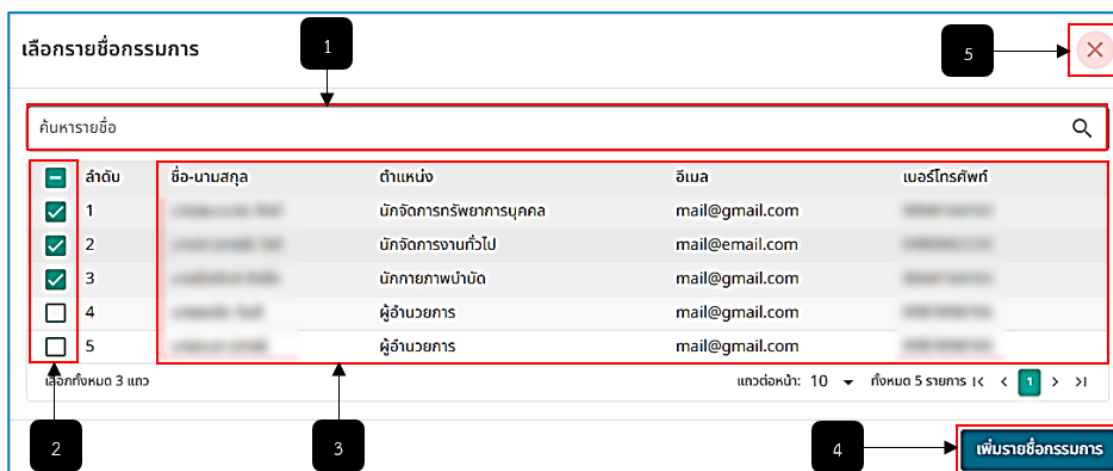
เลือกรายชื่อกรรมการ

1

5

ค้นหารายชื่อ

| | ลำดับ | ชื่อ-นามสกุล | ตำแหน่ง | อีเมล | เบอร์โทรศัพท์ |
|---|---|---|---|---|---|
| ☑ | 1 | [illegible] | นักจัดการทรัพยากรบุคคล | mail@gmail.com | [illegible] |
| ☑ | 2 | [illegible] | นักจัดการงานทั่วไป | mail@email.com | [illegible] |
| ☑ | 3 | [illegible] | นักกายภาพบำบัด | mail@gmail.com | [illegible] |
| ☐ | 4 | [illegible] | ผู้อำนวยการ | mail@gmail.com | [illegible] |
| ☐ | 5 | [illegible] | ผู้อำนวยการ | mail@gmail.com | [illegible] |

เลือกทั้งหมด 3 แถว

แถวต่อหน้า: 10 ทั้งหมด 5 รายการ |< < 1 > >|

2

3

4

เพิ่มรายชื่อกรรมการ